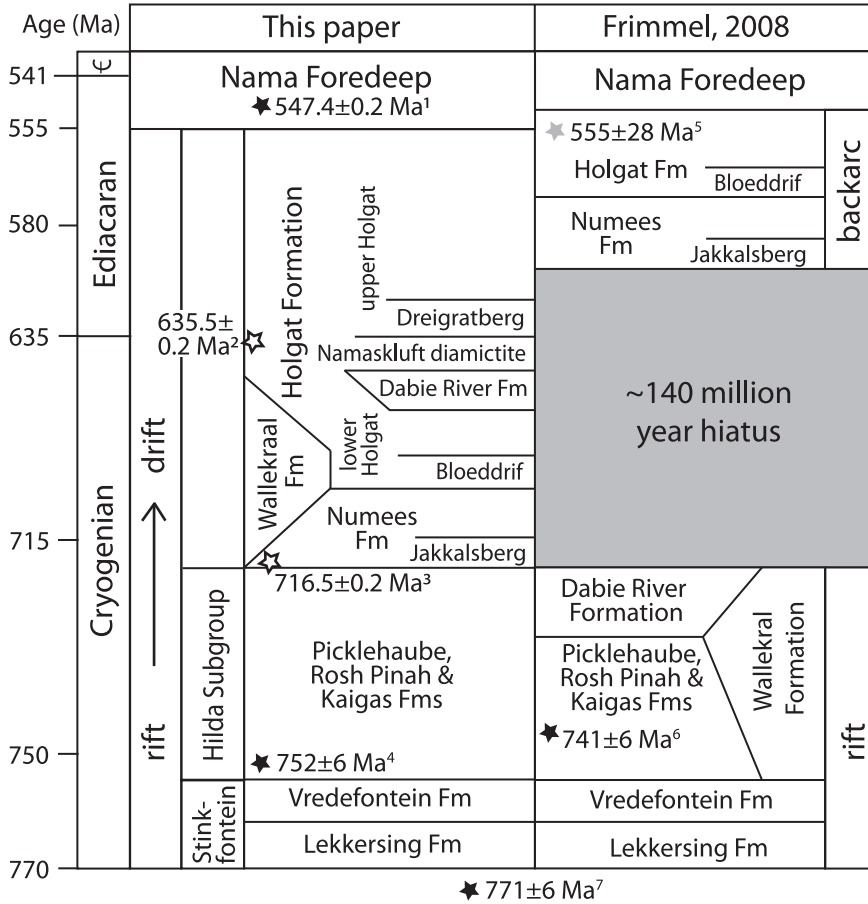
Age (Ma)
541
555
580
635
715
750
770

Є
Ediacaran
Cryogenian

rift → drift

This paper

Nama Foredeep
★ 547.4±0.2 Ma¹

Holgat Formation
upper Holgat
Dreigratberg
635.5± 0.2 Ma² ☆
Namaskluft diamictite
Dabie River Fm
Wallekraal Fm
lower Holgat
Bloeddrif
Numees Fm
Jakkalsberg
☆ 716.5±0.2 Ma³

Hilda Subgroup
Picklehaube, Rosh Pinah & Kaigas Fms
★ 752±6 Ma⁴

Stinkfontein
Vredefontein Fm
Lekkersing Fm

Frimmel, 2008

Nama Foredeep
★ 555±28 Ma⁵
Holgat Fm
Bloeddrif
Numees Fm
Jakkalsberg
backarc

~140 million year hiatus

Dabie River Formation
Picklehaube, Rosh Pinah & Kaigas Fms
Wallekral Formation
★ 741±6 Ma⁶
rift
Vredefontein Fm
Lekkersing Fm

★ 771±6 Ma⁷